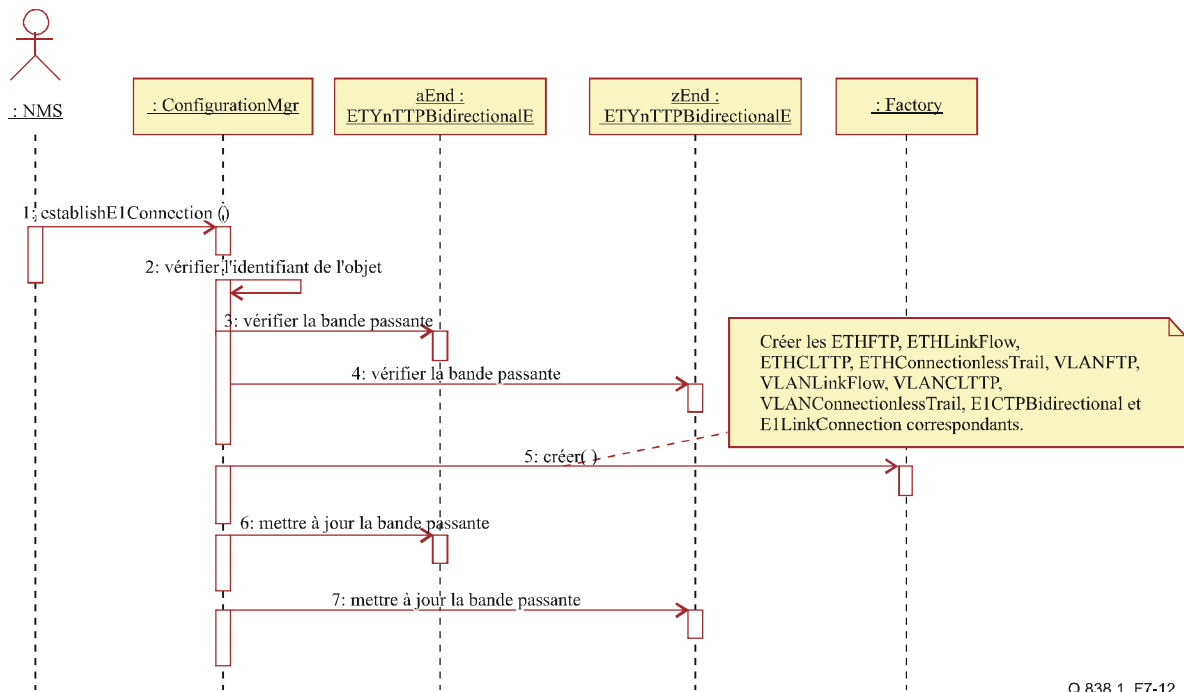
: NMS

: ConfigurationMgr

aEnd : ETYnTTPBidirectionalE

zEnd : ETYnTTPBidirectionalE

: Factory

1: establishE1Connection ()

2: vérifier l'identifiant de l'objet

3: vérifier la bande passante

4: vérifier la bande passante

Créer les ETHFTP, ETHLinkFlow, ETHCLTTP, ETHConnectionlessTrail, VLANFTP, VLANLinkFlow, VLANCLTTP, VLANConnectionlessTrail, E1CTPBidirectional et E1LinkConnection correspondants.

5: créer( )

6: mettre à jour la bande passante

7: mettre à jour la bande passante

Q.838.1_F7-12